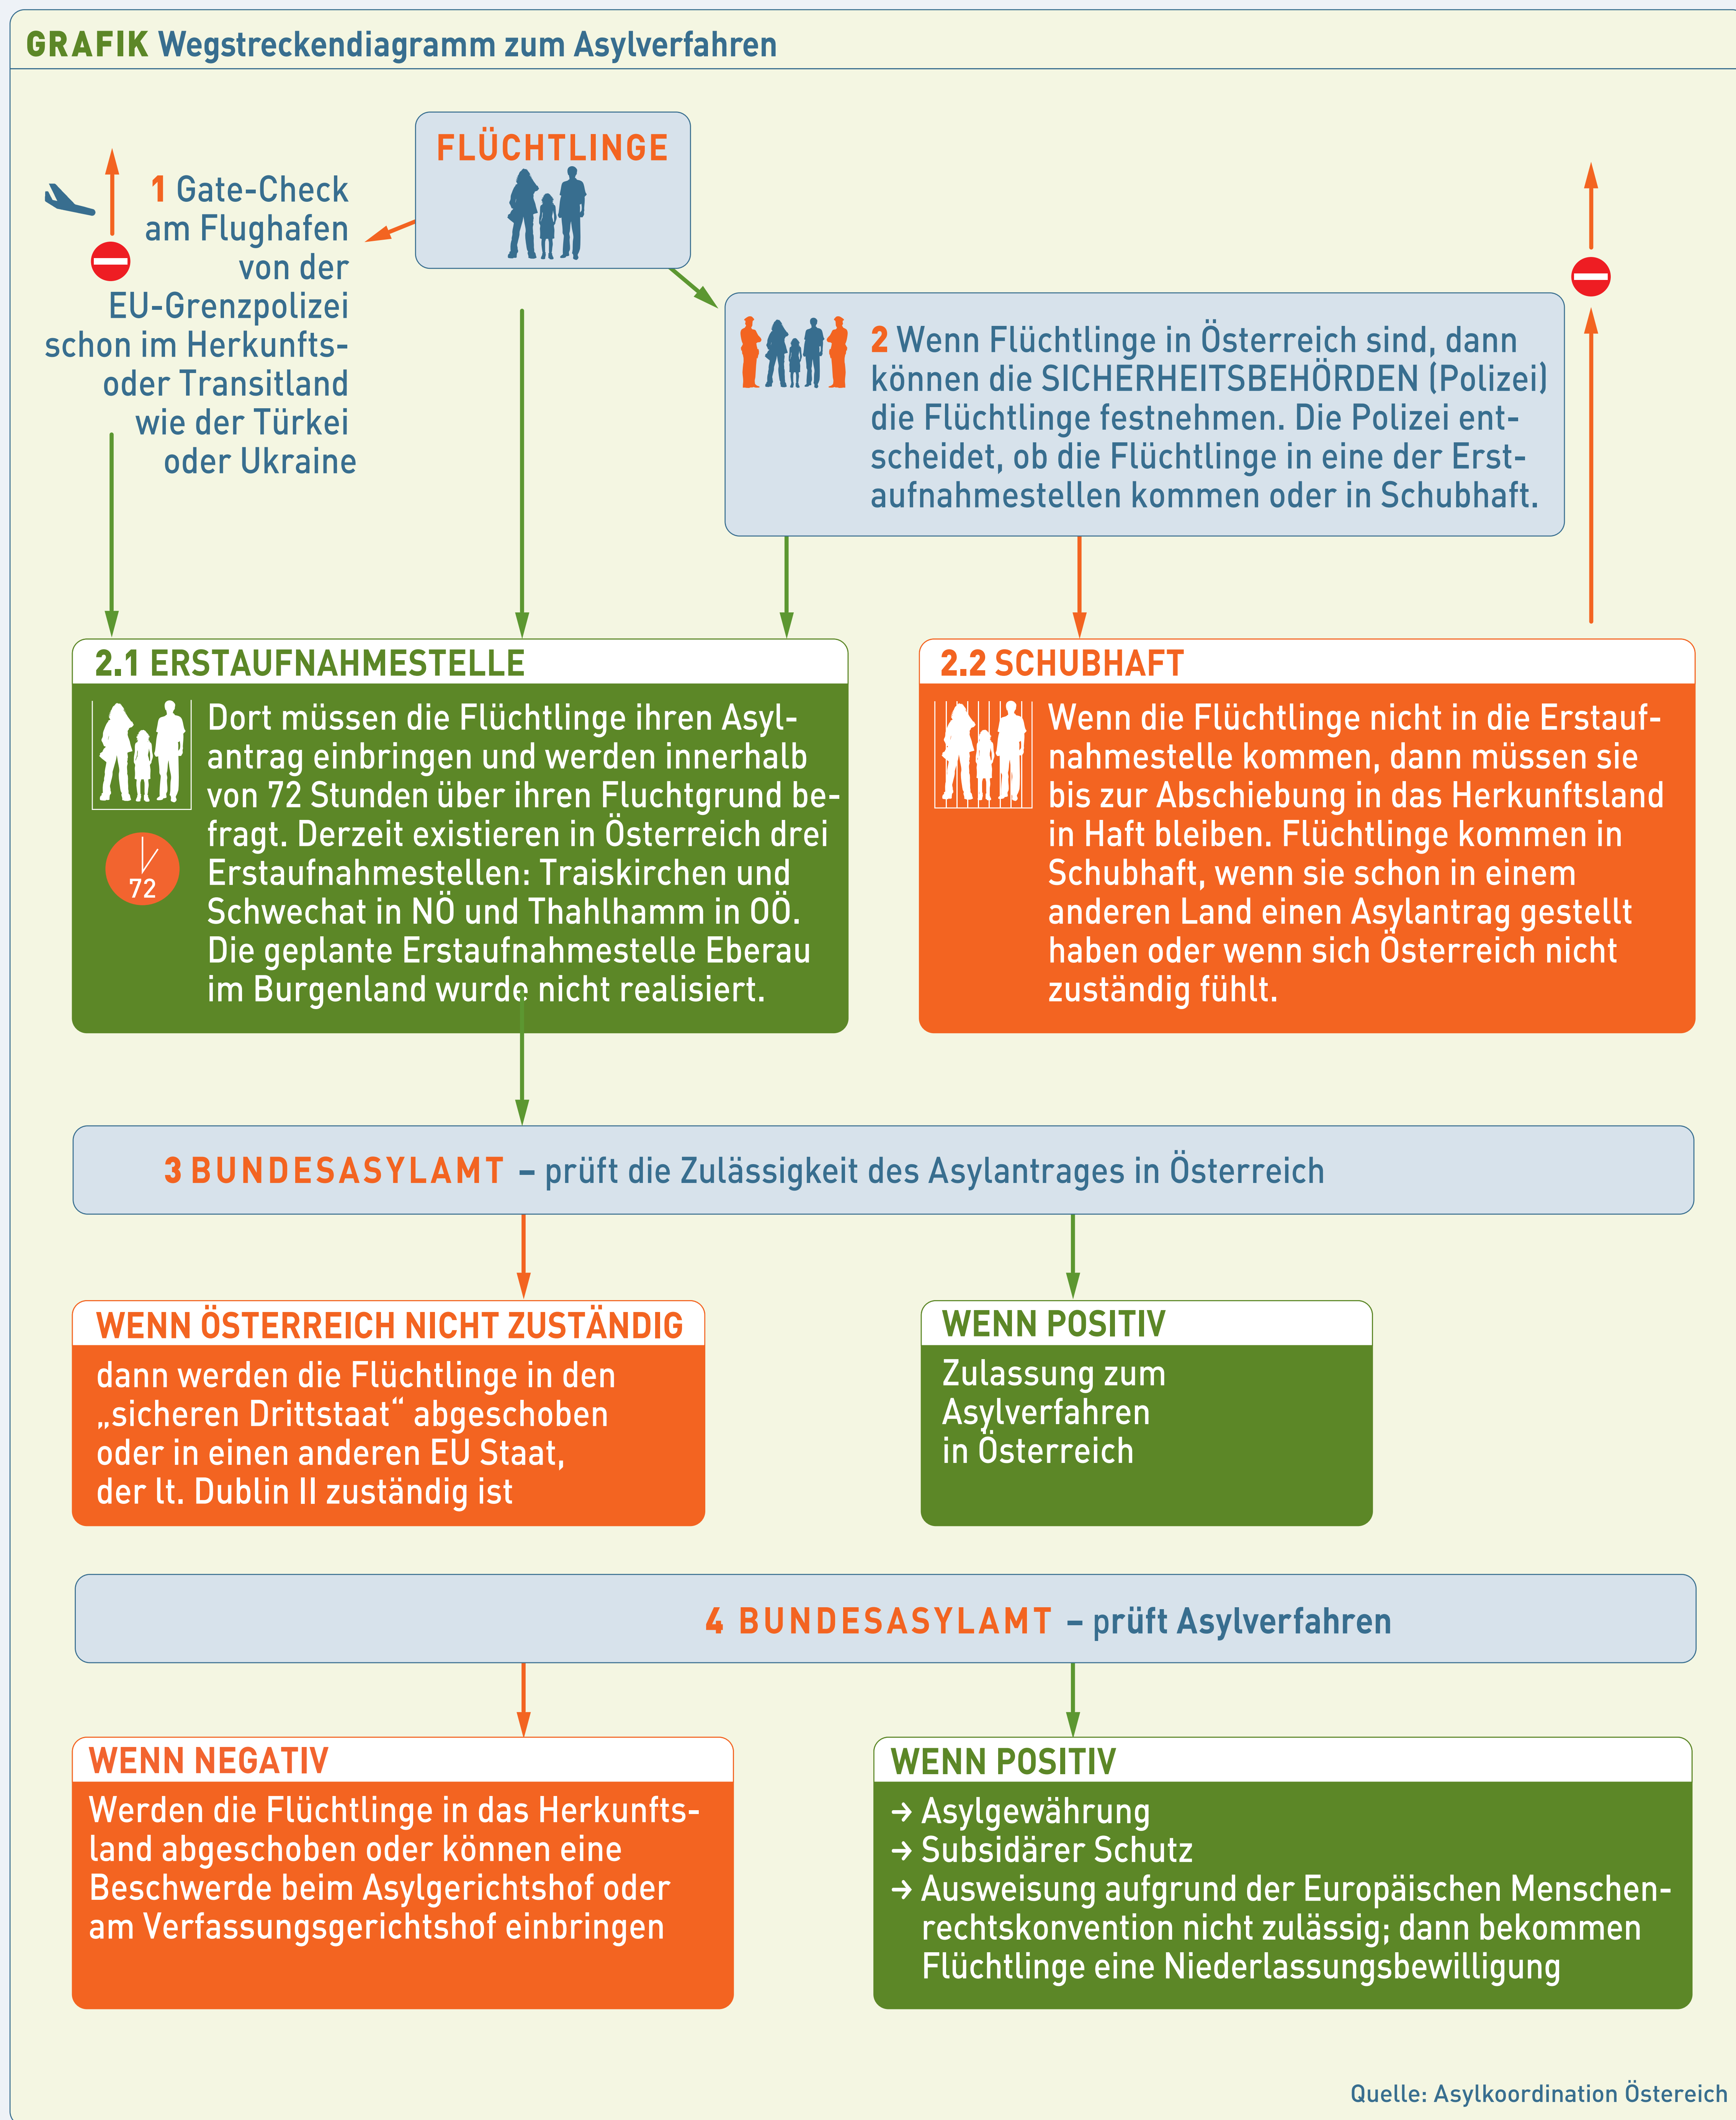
GRAFIK Wegstreckendiagramm zum Asylverfahren

FLÜCHTLINGE

1 Gate-Check am Flughafen von der EU-Grenzpolizei schon im Herkunfts- oder Transitland wie der Türkei oder Ukraine

2 Wenn Flüchtlinge in Österreich sind, dann können die SICHERHEITSBEHÖRDEN (Polizei) die Flüchtlinge festnehmen. Die Polizei entscheidet, ob die Flüchtlinge in eine der Erstaufnahmestellen kommen oder in Schubhaft.

2.1 ERSTAUFNAHMESTELLE

72

Dort müssen die Flüchtlinge ihren Asylantrag einbringen und werden innerhalb von 72 Stunden über ihren Fluchtgrund befragt. Derzeit existieren in Österreich drei Erstaufnahmestellen: Traiskirchen und Schwechat in NÖ und Thahlhamm in OÖ. Die geplante Erstaufnahmestelle Eberau im Burgenland wurde nicht realisiert.

2.2 SCHUBHAFT

Wenn die Flüchtlinge nicht in die Erstaufnahmestelle kommen, dann müssen sie bis zur Abschiebung in das Herkunftsland in Haft bleiben. Flüchtlinge kommen in Schubhaft, wenn sie schon in einem anderen Land einen Asylantrag gestellt haben oder wenn sich Österreich nicht zuständig fühlt.

3 BUNDESASYLAMT – prüft die Zulässigkeit des Asylantrages in Österreich

WENN ÖSTERREICH NICHT ZUSTÄNDIG

dann werden die Flüchtlinge in den „sicheren Drittstaat“ abgeschoben oder in einen anderen EU Staat, der lt. Dublin II zuständig ist

WENN POSITIV

Zulassung zum Asylverfahren in Österreich

4 BUNDESASYLAMT – prüft Asylverfahren

WENN NEGATIV

Werden die Flüchtlinge in das Herkunftsland abgeschoben oder können eine Beschwerde beim Asylgerichtshof oder am Verfassungsgerichtshof einbringen

WENN POSITIV

→ Asylgewährung
→ Subsidärer Schutz
→ Ausweisung aufgrund der Europäischen Menschenrechtskonvention nicht zulässig; dann bekommen Flüchtlinge eine Niederlassungsbewilligung

Quelle: Asylkoordination Östereich